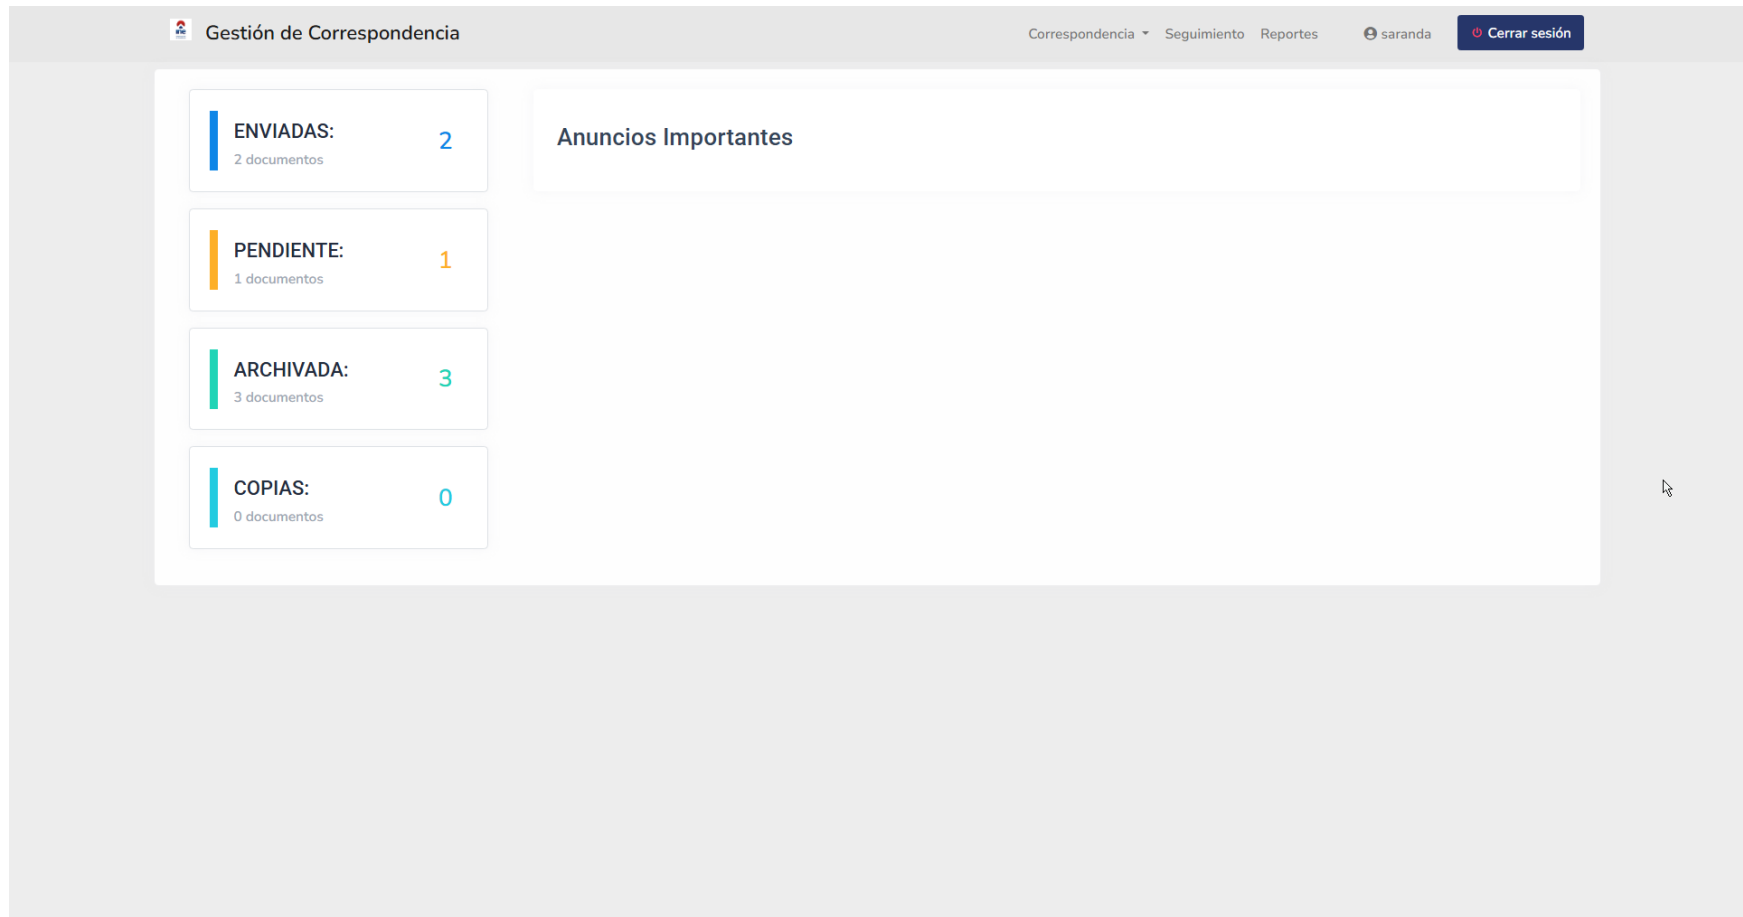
Gestión de Correspondencia

Correspondencia Seguimiento Reportes saranda Cerrar sesión

ENVIADAS:
2 documentos
2

PENDIENTE:
1 documentos
1

ARCHIVADA:
3 documentos
3

COPIAS:
0 documentos
0

Anuncios Importantes